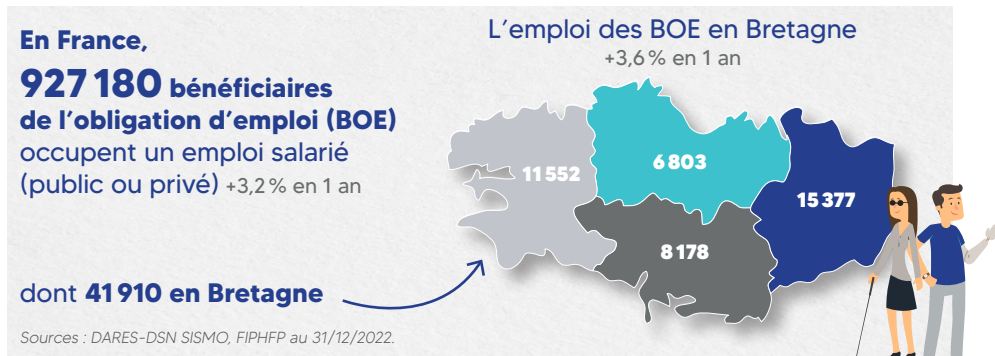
En France,
927 180 bénéficiaires de l'obligation d'emploi (BOE) occupent un emploi salarié (public ou privé) +3,2 % en 1 an

dont 41 910 en Bretagne

L'emploi des BOE en Bretagne
+3,6 % en 1 an

11 552
6 803
15 377
8 178

Sources : DARES-DSN SISMO, FIPHFP au 31/12/2022.